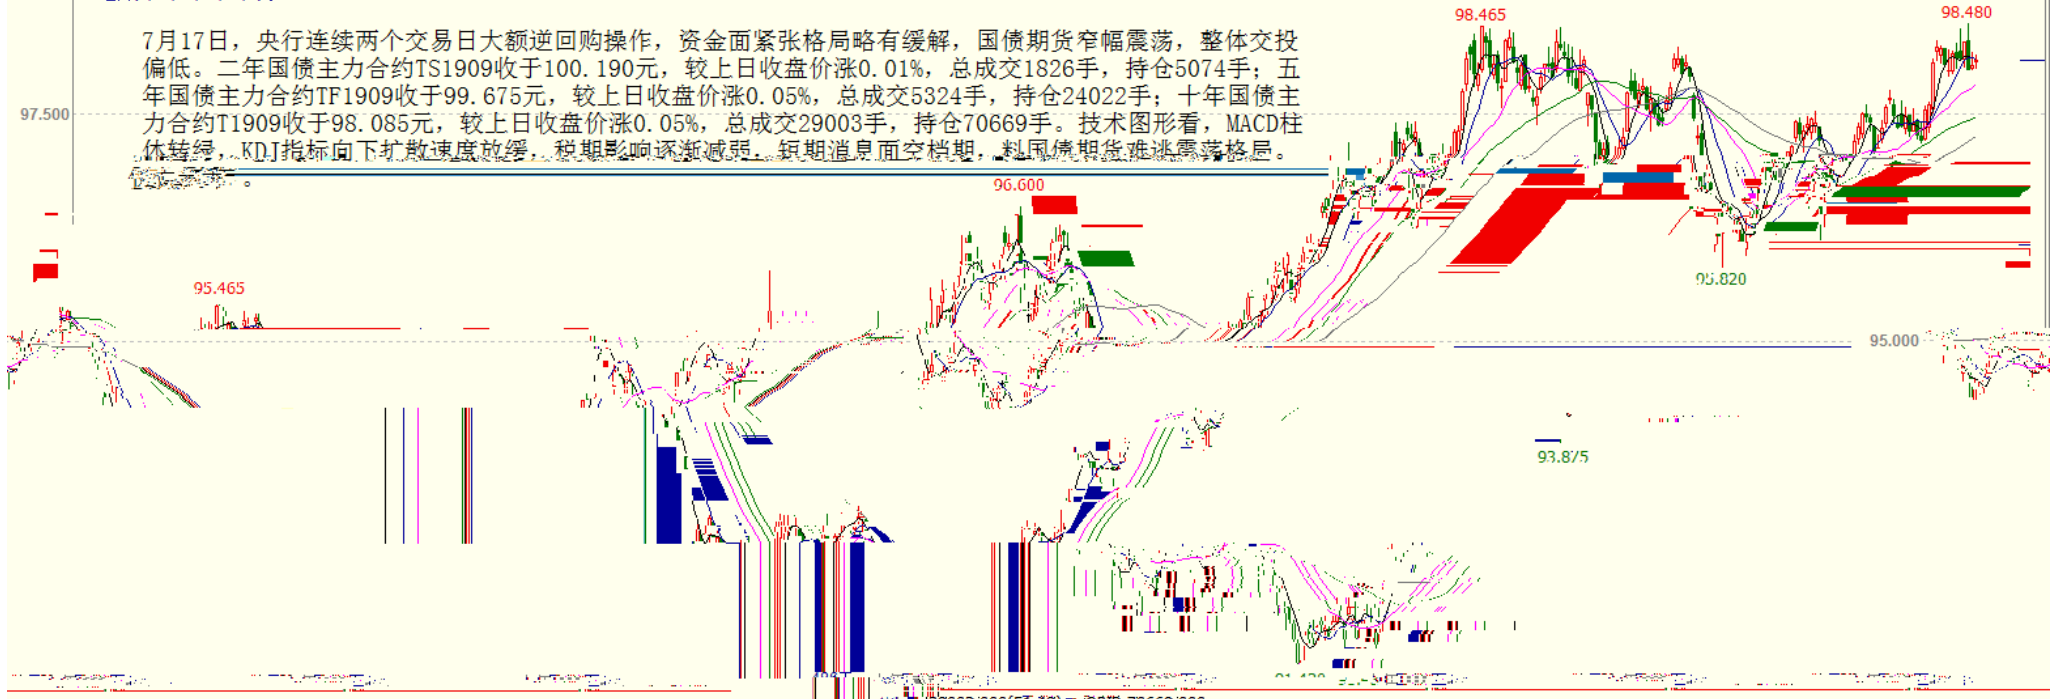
7月17日，央行连续两个交易日大额逆回购操作，资金面紧张格局略有缓解，国债期货窄幅震荡，整体交投偏低。二年国债主力合约TS1909收于100.190元，较上日收盘价涨0.01%，总成交1826手，持仓5074手；五年国债主力合约TF1909收于99.675元，较上日收盘价涨0.05%，总成交5324手，持仓24022手；十年国债主力合约T1909收于98.085元，较上日收盘价涨0.05%，总成交29003手，持仓70669手。技术图形看，MACD柱体转绿，KDJ指标向下扩散速度放缓，短期影响逐渐减弱。短期消息面空档期，料国债期货难逃震荡格局。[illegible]。

98.465
98.480
97.500
96.600
95.465
95.820
95.000
93.875